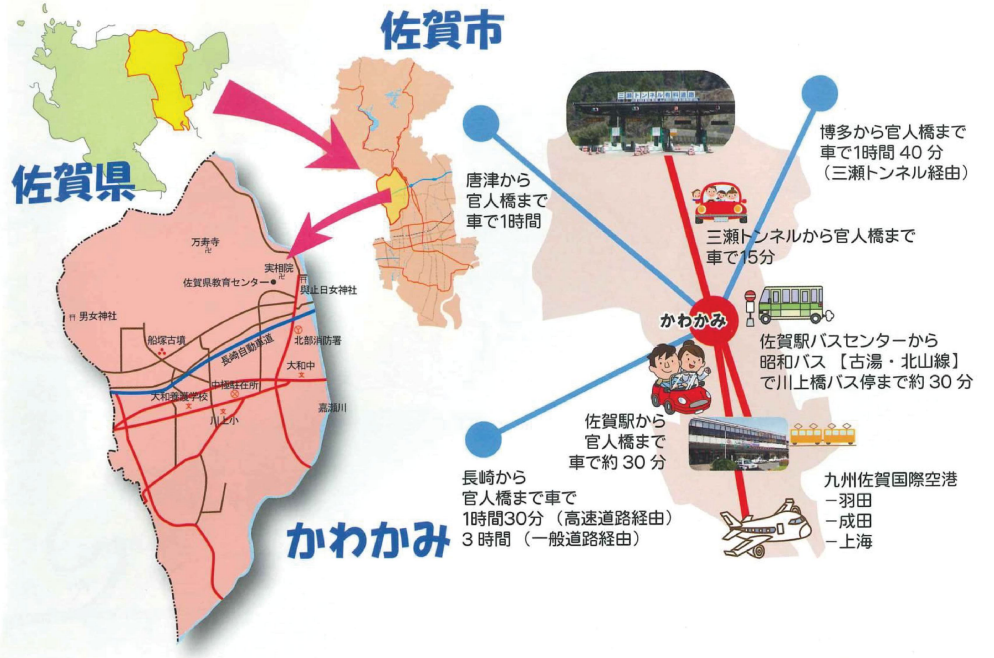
佐賀市

佐賀県

万寿寺
実相院
佐賀県教育センター
與止日女神社
男女神社
船塚古墳
長崎自動車道
北部消防署
大和中
中部駐在所
大和特別支援学校
川上小
嘉瀬川

かわかみ

唐津から
官人橋まで
車で1時間

博多から官人橋まで
車で1時間 40 分
（三瀬トンネル経由）

三瀬トンネルから官人橋まで
車で15分

かわかみ

佐賀駅バスセンターから
昭和バス【古湯・北山線】
で川上橋バス停まで約 30 分

佐賀駅から
官人橋まで
車で約 30 分

長崎から
官人橋まで車で
1時間30分（高速道路経由）
3 時間（一般道路経由）

九州佐賀国際空港
ー羽田
ー成田
ー上海